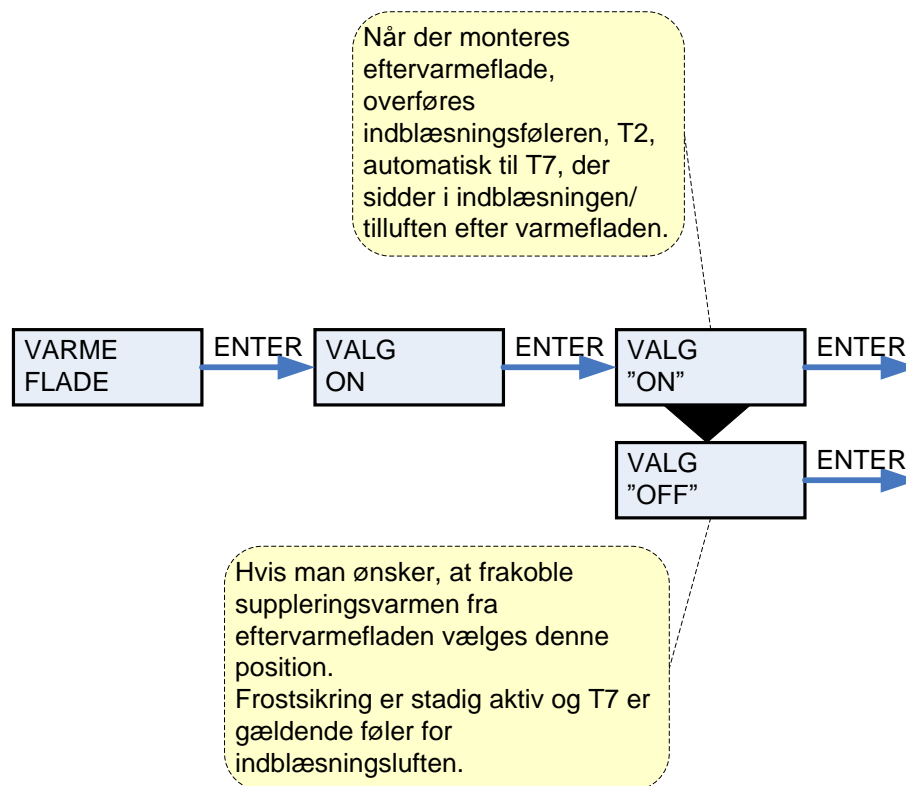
Når der monteres eftervarmeflade, overføres indblæsningsføleren, T2, automatisk til T7, der sidder i indblæsningen/ tilluften efter varmefladen.

VARME FLADE

ENTER

VALG ON

ENTER

VALG ”ON”

ENTER

VALG ”OFF”

ENTER

Hvis man ønsker, at frakoble suppleringsvarmen fra eftervarmefladen vælges denne position.
Frostsikring er stadig aktiv og T7 er gældende føler for indblæsningsluften.